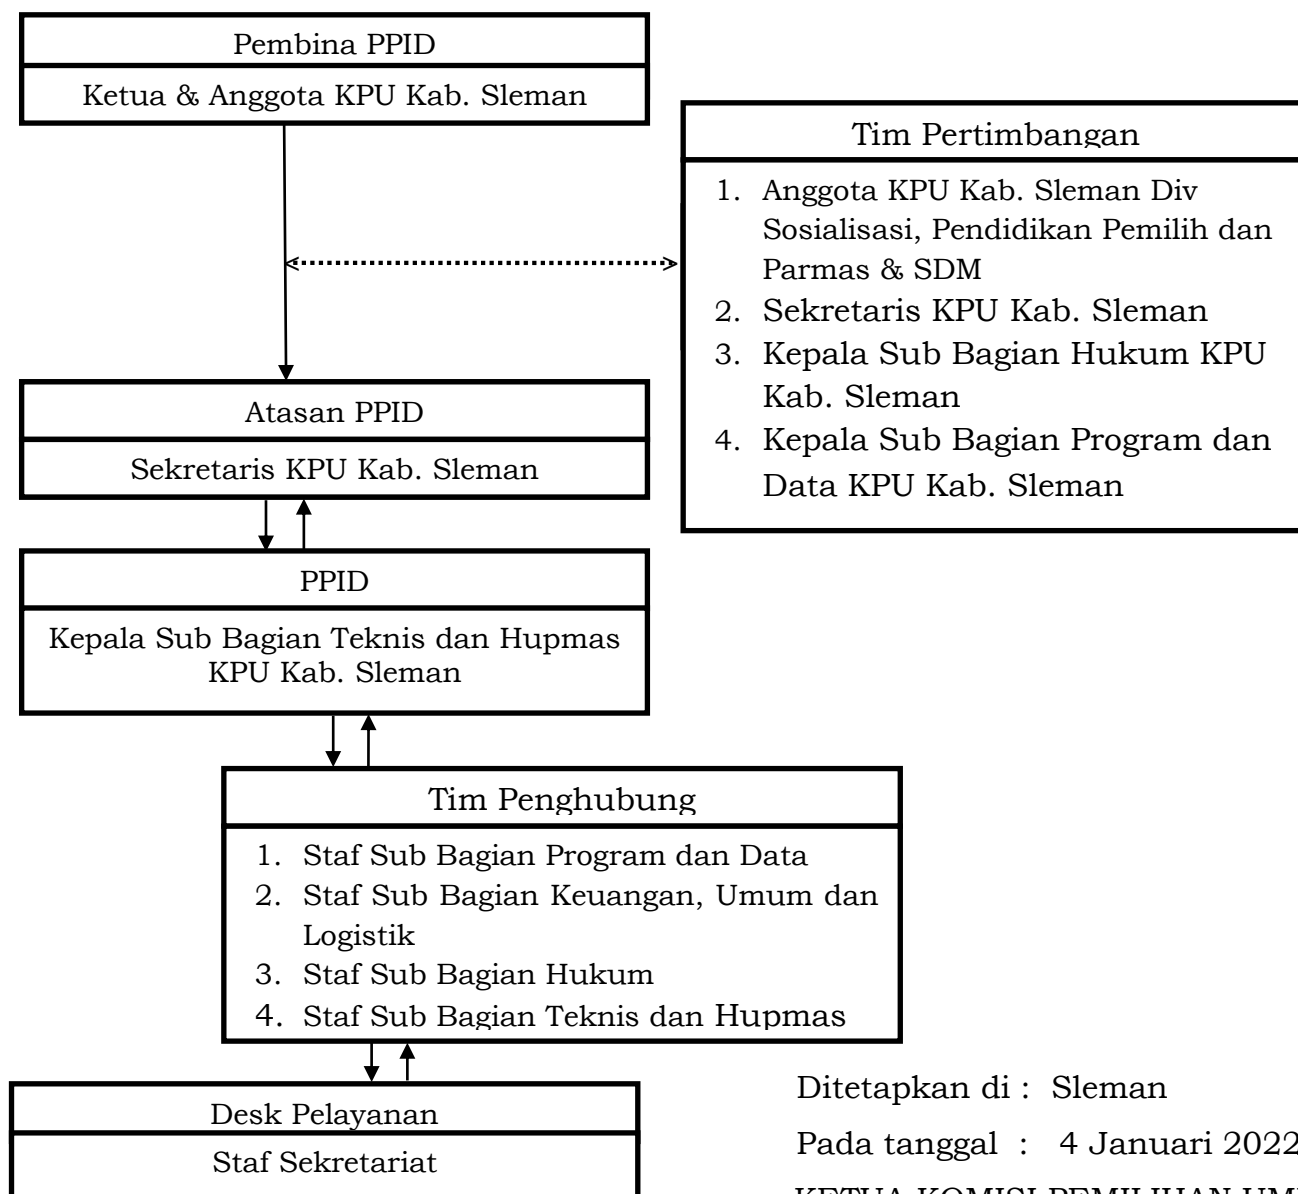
Pembina PPID

Ketua & Anggota KPU Kab. Sleman

Tim Pertimbangan

1. Anggota KPU Kab. Sleman Div Sosialisasi, Pendidikan Pemilih dan Parmas & SDM
2. Sekretaris KPU Kab. Sleman
3. Kepala Sub Bagian Hukum KPU Kab. Sleman
4. Kepala Sub Bagian Program dan Data KPU Kab. Sleman

Atasan PPID

Sekretaris KPU Kab. Sleman

PPID

Kepala Sub Bagian Teknis dan Hupmas KPU Kab. Sleman

Tim Penghubung

1. Staf Sub Bagian Program dan Data
2. Staf Sub Bagian Keuangan, Umum dan Logistik
3. Staf Sub Bagian Hukum
4. Staf Sub Bagian Teknis dan Hupmas

Desk Pelayanan

Staf Sekretariat

Ditetapkan di : Sleman

Pada tanggal : 4 Januari 2022

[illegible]